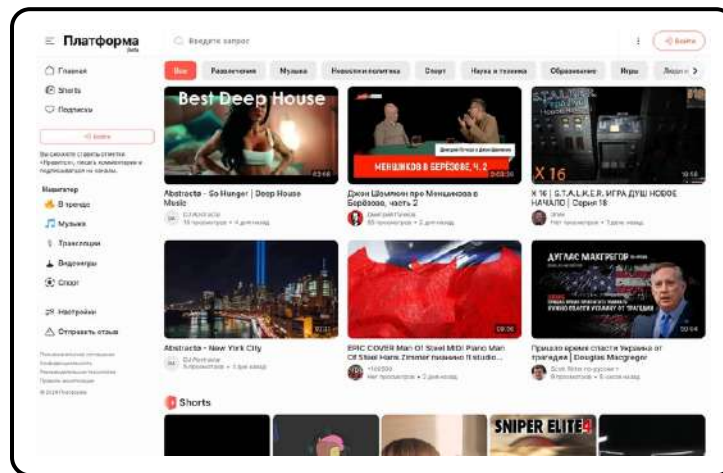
Платформа beta

Введите запрос

Войти

Главная
Shorts
Подписки

Войти

Вы сможете ставить отметки «Нравится», писать комментарии и подписываться на каналы.

Навигатор
В тренде
Музыка
Трансляции
Видеоигры
Спорт

Настройки
Отправить отзыв

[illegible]
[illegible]
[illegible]
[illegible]
© 2024 Платформа

Все | Развлечения | Музыка | Новости и политика | Спорт | Наука и техника | Образование | Игры | Люди и

Best Deep House
3:43
Abstracto - So Hunger | Deep House Music
DJ Abstracto
15 просмотров • 4 дня назад

МЕНЬШИКОВ В БЕРЁЗОВЕ, Ч. 2
Джон Шемякин про Меньшиков в Берёзове, часть 2
Дмитрий Пучков
65 просмотров • 2 дня назад

X 16
10:18
X 16 | S.T.A.L.K.E.R. ИГРА ДУШ НОВОЕ НАЧАЛО | Серия 16
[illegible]
Нет просмотров • 1 день назад

02:21
Abstracto - New York City
DJ Abstracto
5 просмотров • 1 год назад

00:06
ERIC COVER Man Of Steel MIDI Piano Man Of Steel Hans Zimmer пианино Il studio...
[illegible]
Нет просмотров • 2 дня назад

ДУГЛАС МАКГРЕГОР
10:04
Пришло время спасти Украину от трагедии | Douglas Macgregor
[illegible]
8 просмотров • 6 часов назад

Shorts

SNIPER ELITE 4